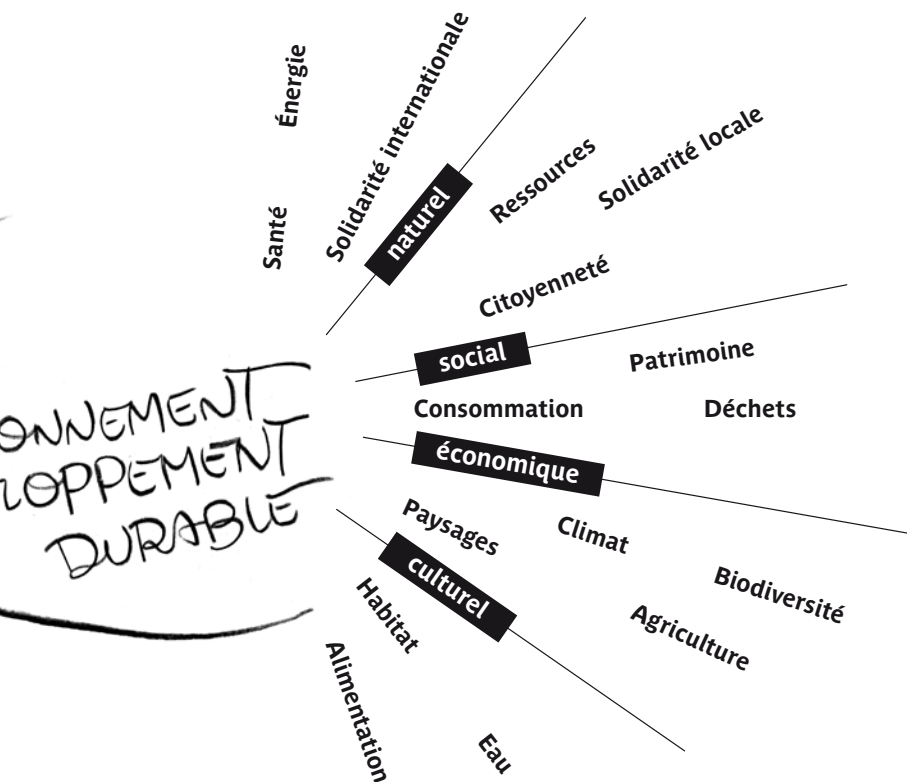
ONNEMENT
LOPPEMENT
DURABLE

Énergie

Solidarité internationale

Santé

naturel

Ressources

Solidarité locale

Citoyenneté

social

Patrimoine

Consommation

Déchets

économique

Paysages

Climat

culturel

Habitat

Biodiversité

Agriculture

Alimentation

Eau